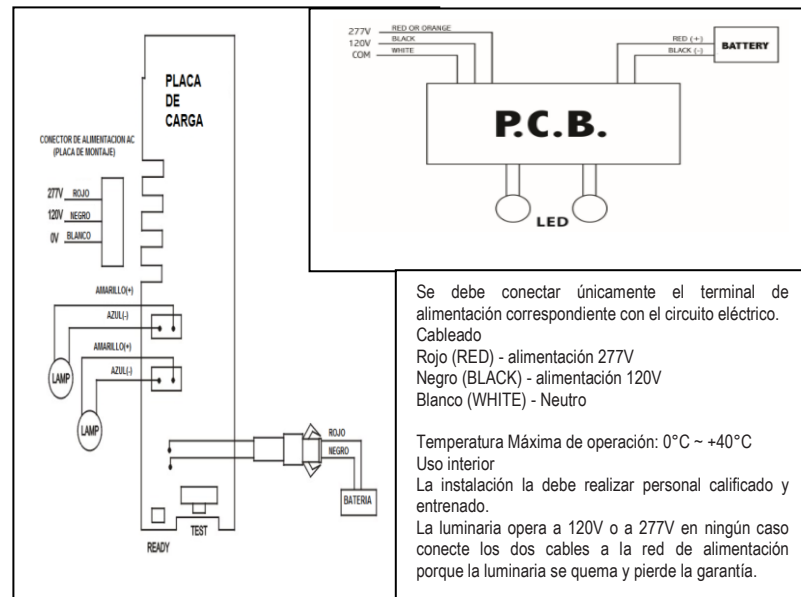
PLACA DE CARGA

CONECTOR DE ALIMENTACION AC (PLACA DE MONTAJE)

277V ROJO
120V NEGRO
0V BLANCO

AMARILLO(+)
AZUL(-)
LAMP
AMARILLO(+)
AZUL(-)
LAMP

ROJO
NEGRO
BATERIA

READY
TEST

277V RED OR ORANGE
120V BLACK
COM WHITE

RED (+)
BLACK (-)
BATTERY

P.C.B.

LED

Se debe conectar únicamente el terminal de alimentación correspondiente con el circuito eléctrico.
Cableado
Rojo (RED) - alimentación 277V
Negro (BLACK) - alimentación 120V
Blanco (WHITE) - Neutro

Temperatura Máxima de operación: 0°C ~ +40°C
Uso interior
La instalación la debe realizar personal calificado y entrenado.
La luminaria opera a 120V o a 277V en ningún caso conecte los dos cables a la red de alimentación porque la luminaria se quema y pierde la garantía.